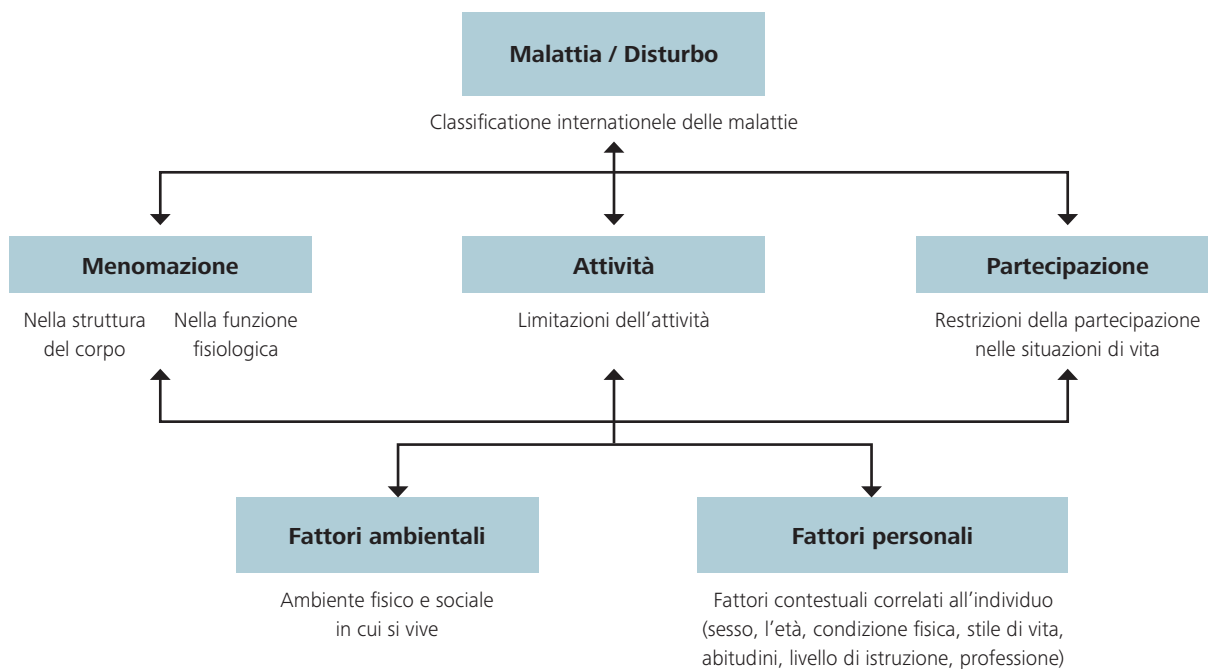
Malattia / Disturbo

Classificatione internationele delle malattie

Menomazione

Nella struttura del corpo

Nella funzione fisiologica

Attività

Limitazioni dell’attività

Partecipazione

Restrizioni della partecipazione nelle situazioni di vita

Fattori ambientali

Ambiente fisico e sociale in cui si vive

Fattori personali

Fattori contestuali correlati all’individuo (sesso, l’età, condizione fisica, stile di vita, abitudini, livello di istruzione, professione)